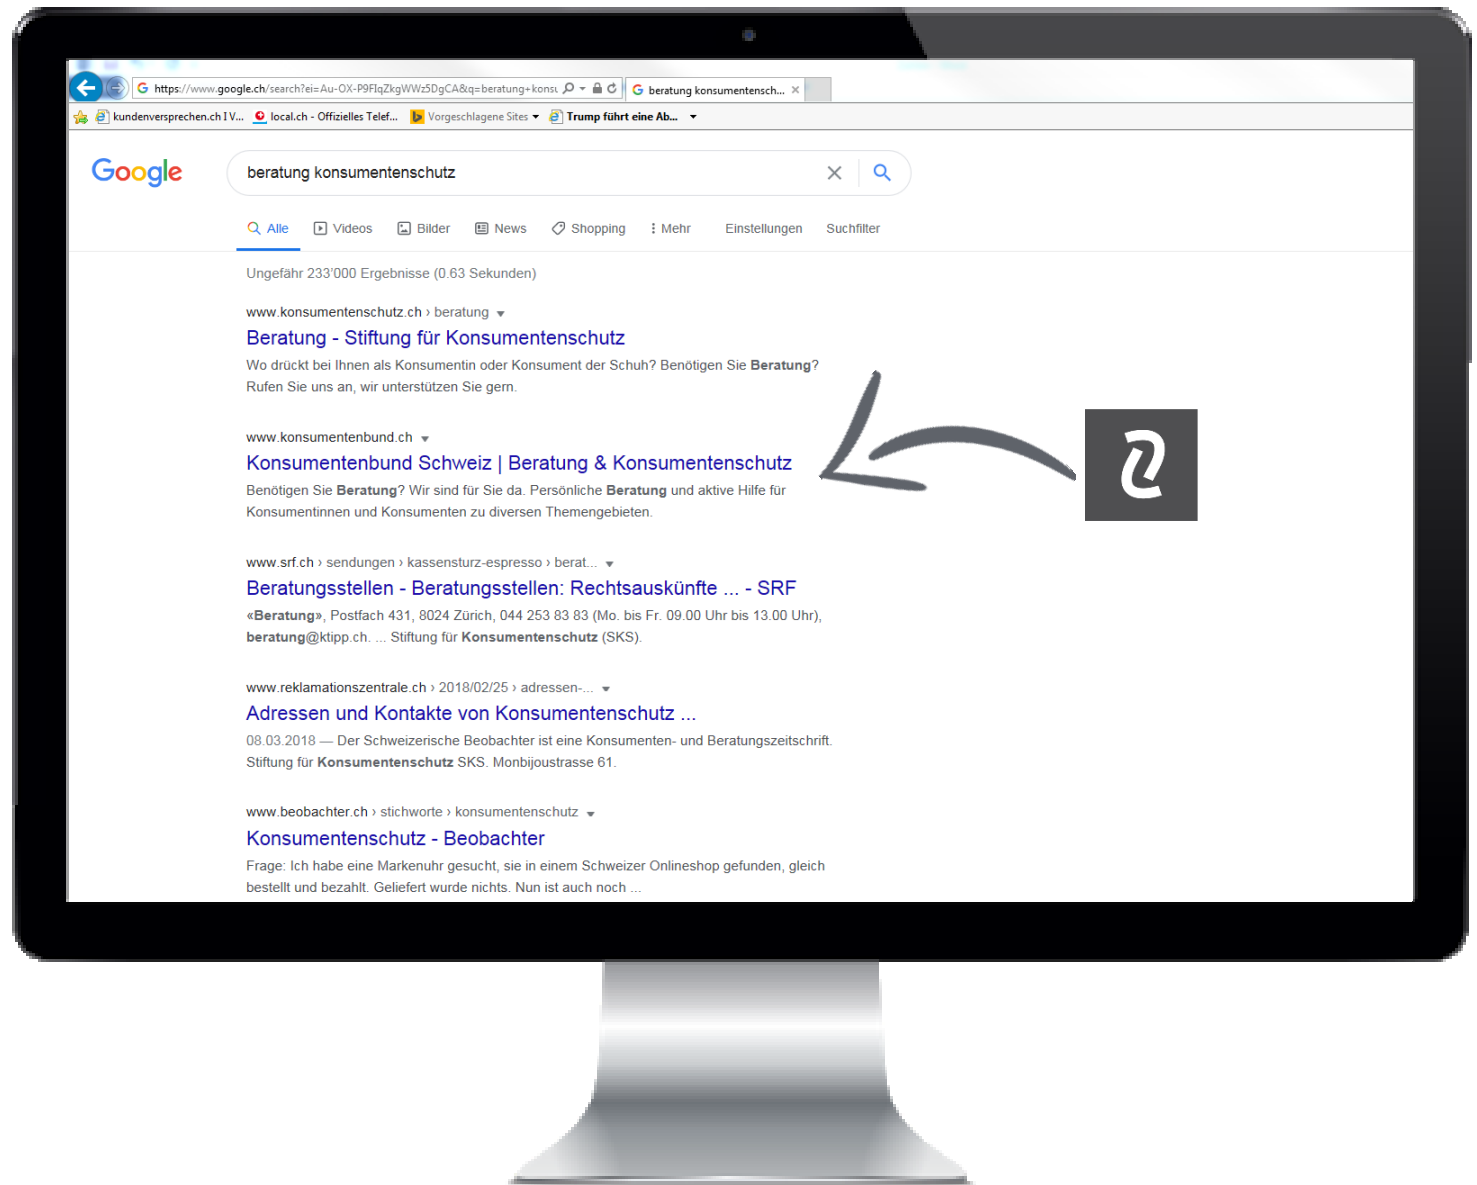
https://www.google.ch/search?ei=Au-OX-P9FIqZkgWWz5DgCA&q=beratung+konsu
beratung konsumentensch...
kundenversprechen.ch I V... local.ch - Offizielles Telef... Vorgeschlagene Sites Trump führt eine Ab...

Google

beratung konsumentenschutz

Alle Videos Bilder News Shopping Mehr Einstellungen Suchfilter

Ungefähr 233'000 Ergebnisse (0.63 Sekunden)

www.konsumentenschutz.ch › beratung
Beratung - Stiftung für Konsumentenschutz
Wo drückt bei Ihnen als Konsumentin oder Konsument der Schuh? Benötigen Sie **Beratung**? Rufen Sie uns an, wir unterstützen Sie gern.

www.konsumentenbund.ch
Konsumentenbund Schweiz | Beratung & Konsumentenschutz
Benötigen Sie **Beratung**? Wir sind für Sie da. Persönliche **Beratung** und aktive Hilfe für Konsumentinnen und Konsumenten zu diversen Themengebieten.

www.srf.ch › sendungen › kassensturz-espresso › berat...
Beratungsstellen - Beratungsstellen: Rechtsauskünfte ... - SRF
«**Beratung**», Postfach 431, 8024 Zürich, 044 253 83 83 (Mo. bis Fr. 09.00 Uhr bis 13.00 Uhr), **beratung**@ktipp.ch. ... Stiftung für **Konsumentenschutz** (SKS).

www.reklamationszentrale.ch › 2018/02/25 › adressen-...
Adressen und Kontakte von Konsumentenschutz ...
08.03.2018 — Der Schweizerische Beobachter ist eine Konsumenten- und Beratungszeitschrift. Stiftung für **Konsumentenschutz** SKS. Monbijoustrasse 61.

www.beobachter.ch › stichworte › konsumentenschutz
Konsumentenschutz - Beobachter
Frage: Ich habe eine Markenuhr gesucht, sie in einem Schweizer Onlineshop gefunden, gleich bestellt und bezahlt. Geliefert wurde nichts. Nun ist auch noch ...